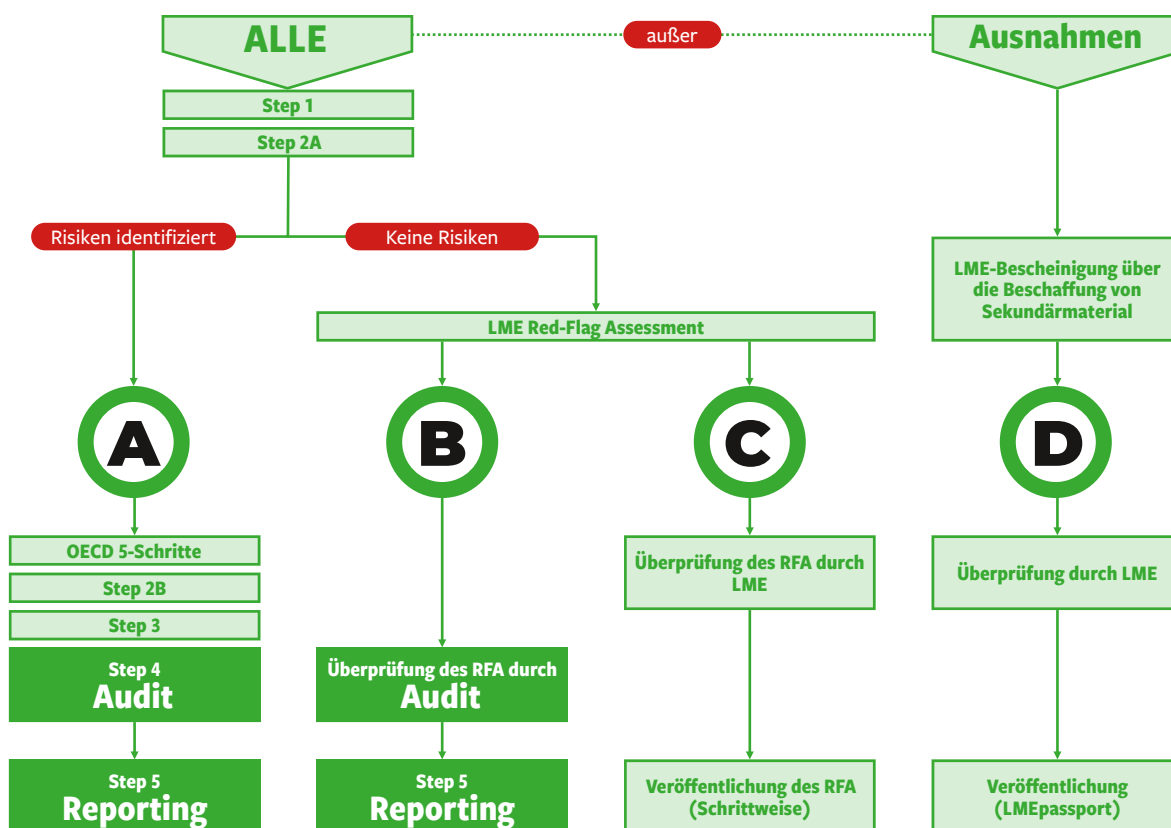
ALLE

außer

Ausnahmen

Step 1

Step 2A

Risiken identifiziert

Keine Risiken

LME-Bescheinigung über die Beschaffung von Sekundärmaterial

LME Red-Flag Assessment

A

B

C

D

OECD 5-Schritte

Step 2B

Step 3

Step 4
Audit

Step 5
Reporting

Überprüfung des RFA durch
Audit

Step 5
Reporting

Überprüfung des RFA durch LME

Veröffentlichung des RFA (Schrittweise)

Überprüfung durch LME

Veröffentlichung (LMEpassport)